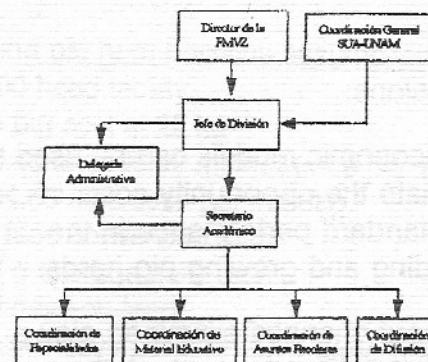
Director de la FMVZ

Coordinación General SUA-UNAM

Jefe de División

Delegado Administrativo

Secretario Académico

Coordinación de Especialidades

Coordinación de Material Educativo

Coordinación de Asuntos Escolares

Coordinación de Difusión